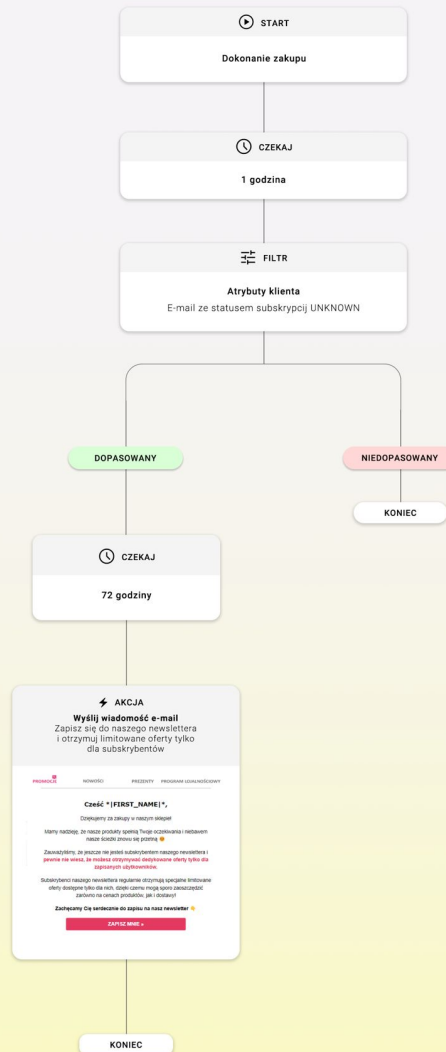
START

Dokonanie zakupu

CZEKAJ

1 godzina

FILTR

Atrybuty klienta

E-mail ze statusem subskrypcji UNKNOWN

DOPASOWANY

NIEDOPASOWANY

KONIEC

CZEKAJ

72 godziny

AKCJA

Wyślij wiadomość e-mail

Zapisz się do naszego newslettera i otrzymuj limitowane oferty tylko dla subskrybentów

PROMOCJE NOWOŚCI PREZENTY PROGRAM LOJALNOŚCIOWY

Cześć *|FIRST_NAME|*,

Dziękujemy za zakupy w naszym sklepie!

Mamy nadzieję, że nasze produkty spełnią Twoje oczekiwania i niebawem nasze ścieżki znowu się przetną

Zauważyliśmy, że jeszcze nie jesteś subskrybentem naszego newslettera i pewnie nie wiesz, że możesz otrzymywać dedykowane oferty tylko dla zapisanych użytkowników.

Subskrybenci naszego newslettera regularnie otrzymują specjalne limitowane oferty dostępne tylko dla nich, dzięki czemu mogą sporo zaoszczędzić zarówno na cenach produktów, jak i dostawy!

Zachęcamy Cię serdecznie do zapisu na nasz newsletter

ZAPISZ MNIE »

KONIEC